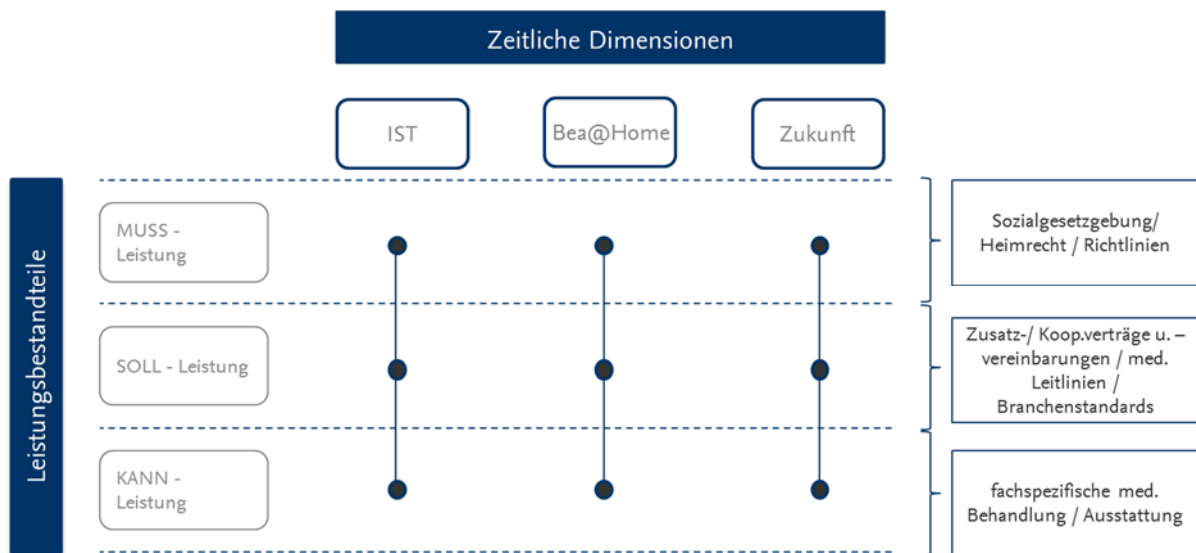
Zeitliche Dimensionen

IST

Bea@Home

Zukunft

Leistungsbestandteile

MUSS - Leistung

Sozialgesetzgebung/ Heimrecht / Richtlinien

SOLL - Leistung

Zusatz-/ Koop.verträge u. – vereinbarungen / med. Leitlinien / Branchenstandards

KANN - Leistung

fachspezifische med. Behandlung / Ausstattung